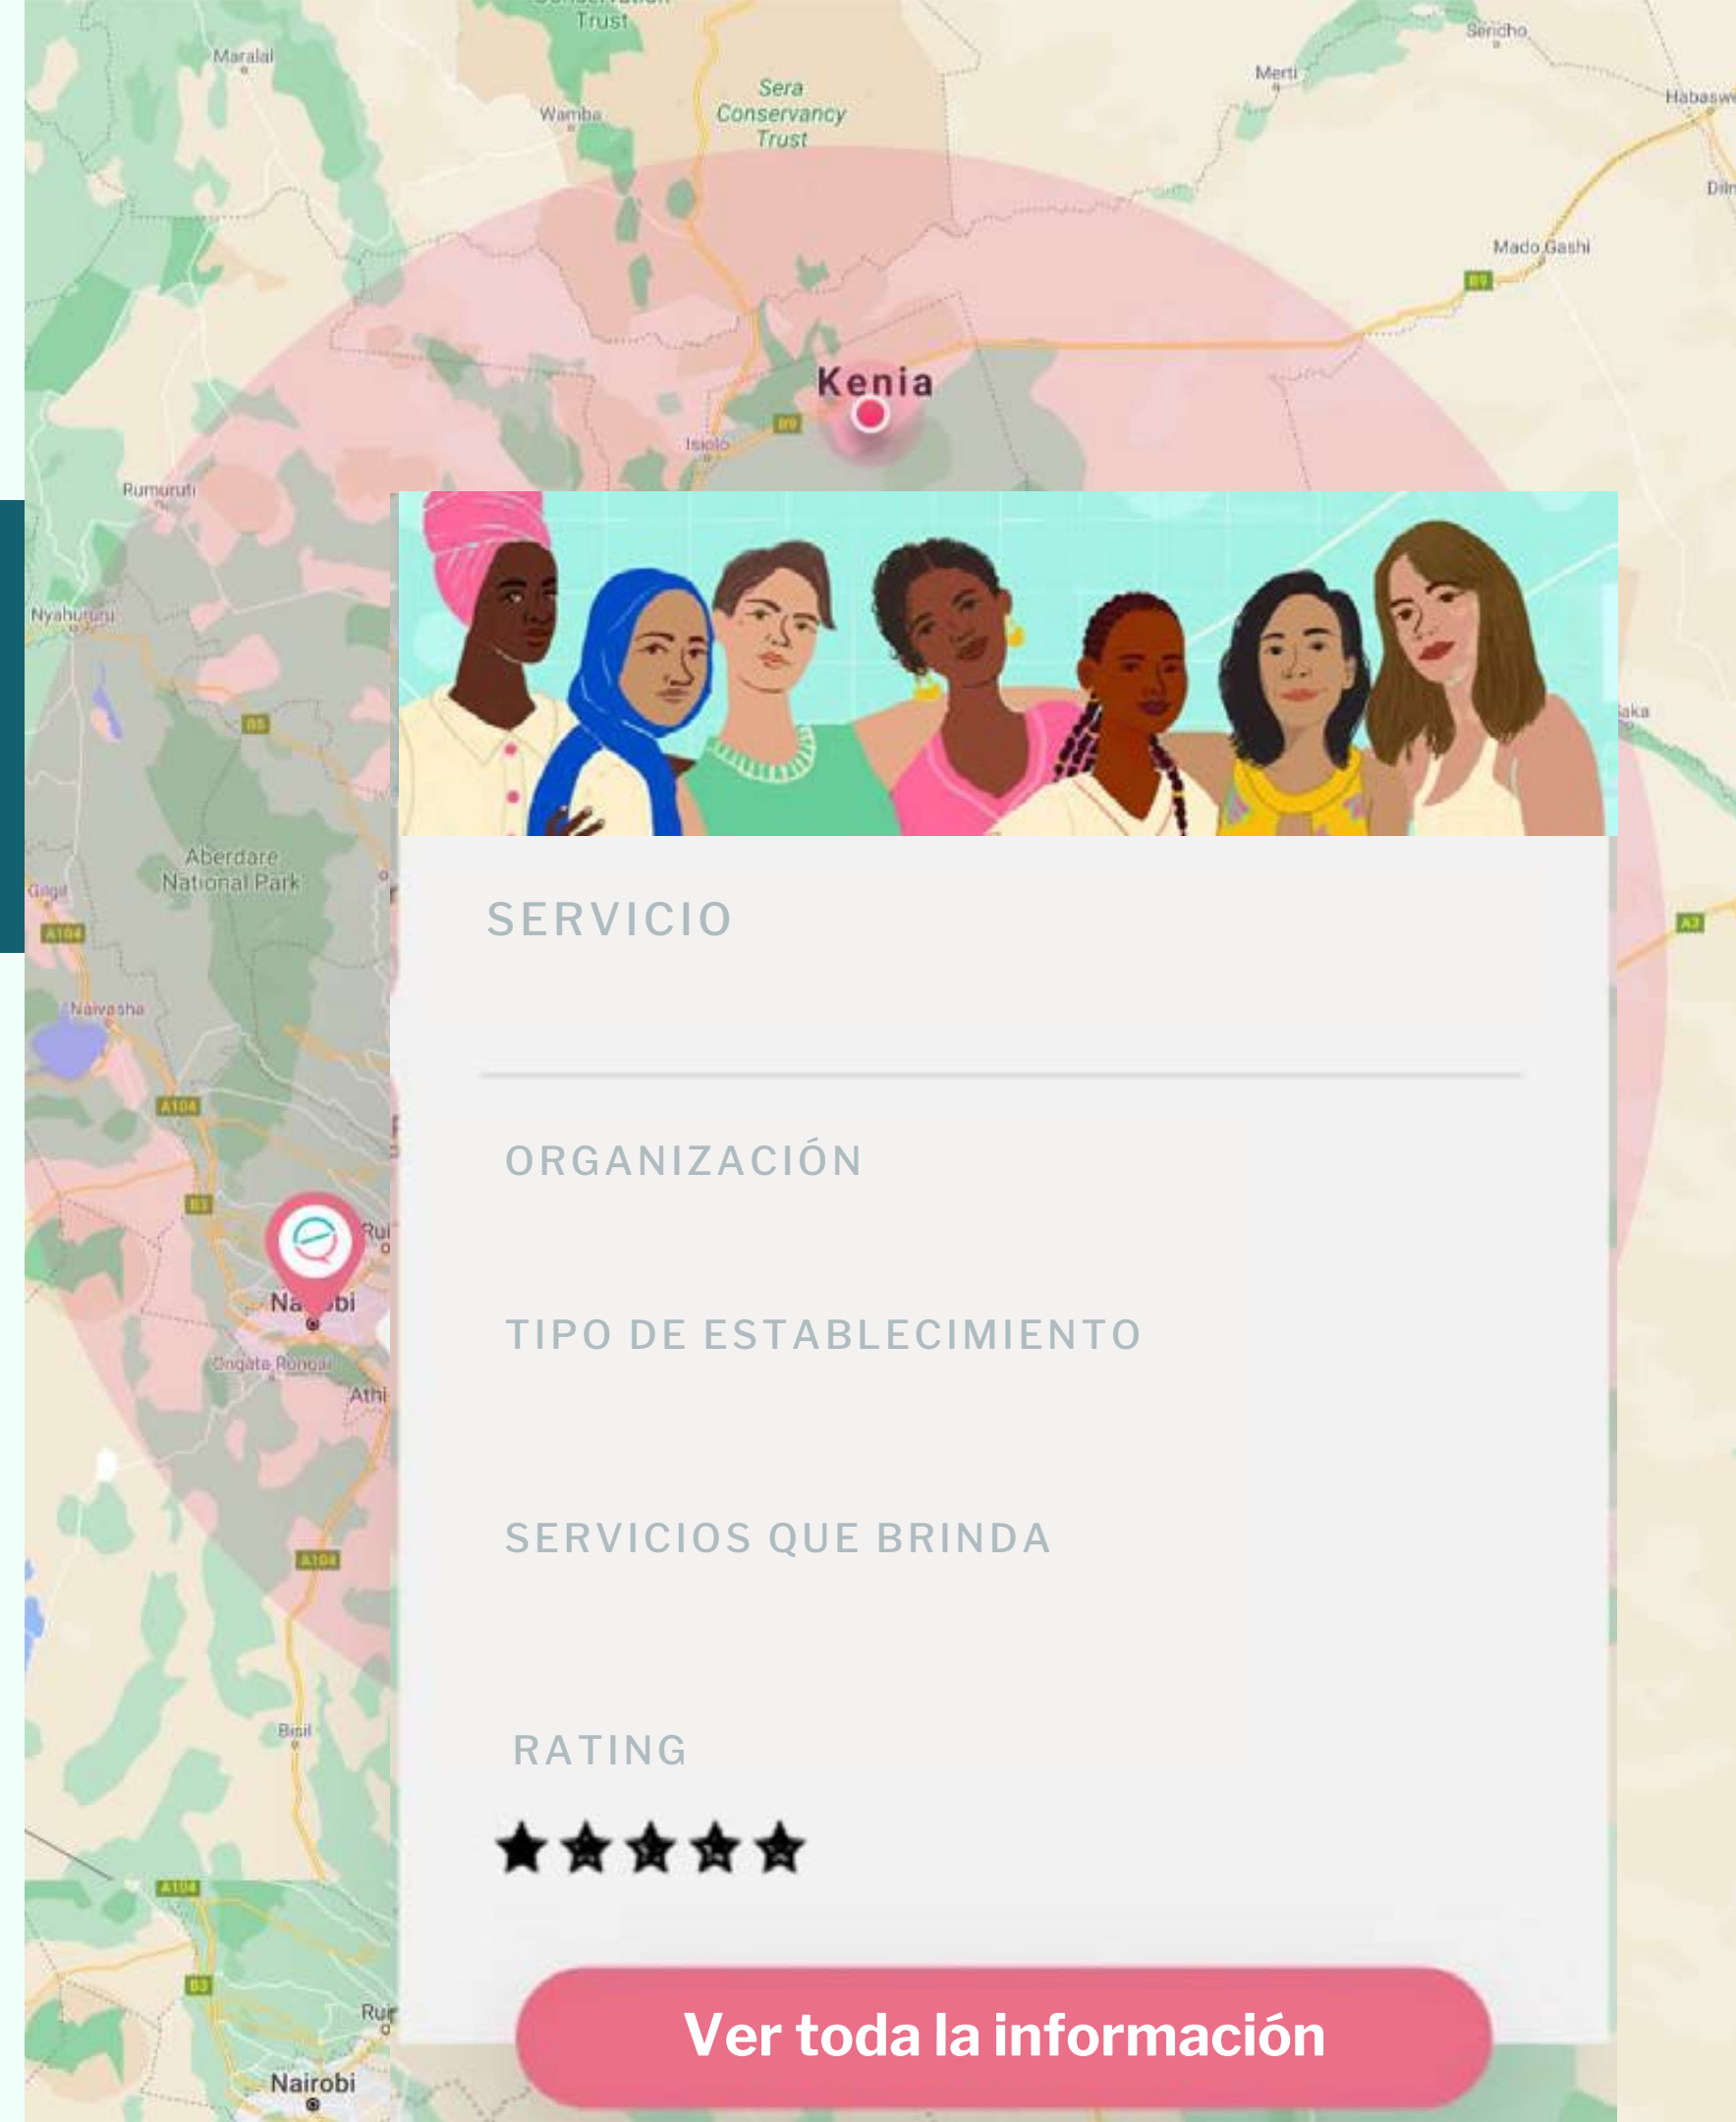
Trust
Maralal
Wamba
Sera Conservancy Trust
Merti
Sericho
Habaswein
Mado Gashi
B9
Kenia
Isiolo
B9
Rumuruti
Nyahururu
B5
Aberdare National Park
Gilgil
A104
Naivasha
A104
B3
Na bi
Ongata Rongai
Athi
A104
Bisil
A104
B3
Nairobi
A3

SERVICIO

ORGANIZACIÓN

TIPO DE ESTABLECIMIENTO

SERVICIOS QUE BRINDA

RATING

Ver toda la información